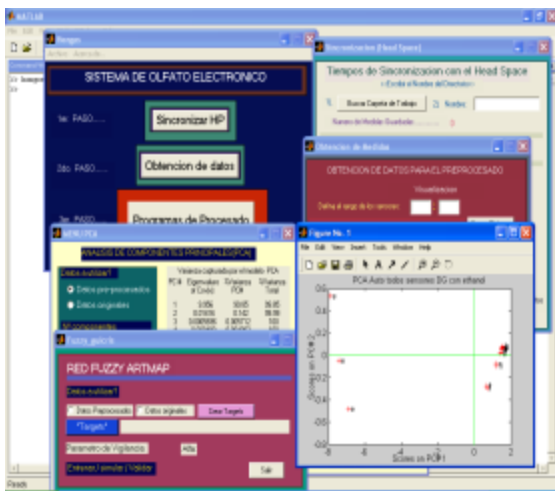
MATLAB

File Edit

Bienger

Archivo Acerca de

SISTEMA DE OLFATO ELECTRONICO

1er. PASO.....

Sincronizar HP

2do. PASO.....

Obtencion de datos

3er. PASO.....

Programas de Procesado

Sincronizacion (Head Space)

Tiempos de Sincronizacion con el Head Space

Buscar Carpeta de Trabajo

Nombre

Numero de Medidas Guardadas

Obtencion de datos

OBTENCION DE DATOS PARA EL PREPROCESADO

Visualizacion

MENU PCA

ANALISIS DE COMPONENTES PRINCIPALES (PCA)

Datos a utilizar?

Datos pre-procesados

Datos originales

Varianza capturada por el modelo PCA

| PCA | Eigenvalues of Cov(x) | % Variance PCA | % Variance Total |
|---|---|---|---|
| 1 | 9.956 | 89.65 | 89.65 |
| 2 | 0.01616 | 0.142 | 99.99 |
| 3 | 0.008 | 0.0072 | 100 |

Nº componentes

Figure No. 1

File Edit View Insert Tools Window Help

PCA Auto todos sensores BG con etanol

Scores on PC 1

Scores on PC 2

Fuzzy_gui

RED FUZZY ARTMAP

Datos a utilizar?

Datos Preprocesados

Datos originales

Crear Targets

"Targets"

Parametro de Vigilancia

Alfa

Entrenar / simular / Validar

Salir

Ready